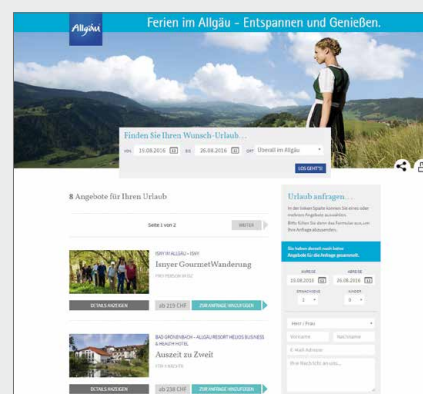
Allgäu

Ferien im Allgäu - Entspannen und Genießen.

Finden Sie Ihren Wunsch-Urlaub ...

VON 19.08.2016 BIS 26.08.2016 ORT Überall im Allgäu

LOS GEHT'S

8 Angebote für Ihren Urlaub

Seite 1 von 2

WEITER

ISNY IM ALLGÄU - ISNY

Isnyer GourmetWanderung

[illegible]

DETAILS ANZEIGEN

ab 219 CHF

ZUR ANFRAGE HINZUFÜGEN

BAD GRÖNENBACH - ALLGÄU RESORT HELIOS BUSINESS & HEALTH HOTEL

Auszeit zu Zweit

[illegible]

DETAILS ANZEIGEN

ab 238 CHF

ZUR ANFRAGE HINZUFÜGEN

Urlaub anfragen ...

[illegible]

Sie haben derzeit noch keine Angebote für die Anfrage gesammelt.

ANREISE 19.08.2016

ABREISE 05.08.2016

ERWACHSENE 2

KINDER 0

Herr / Frau

Vorname

Nachname

E-Mail-Adresse

Ihre Nachricht an uns...